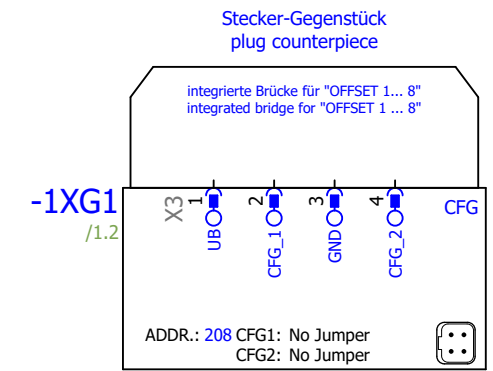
Stecker-Gegenstück
plug counterpiece

integrierte Brücke für "OFFSET 1... 8"
integrated bridge for "OFFSET 1 ... 8"

-1XG1
/1.2

X3
1
UB
2
CFG_1
3
GND
4
CFG_2
CFG

ADDR.: 208 CFG1: No Jumper
CFG2: No Jumper